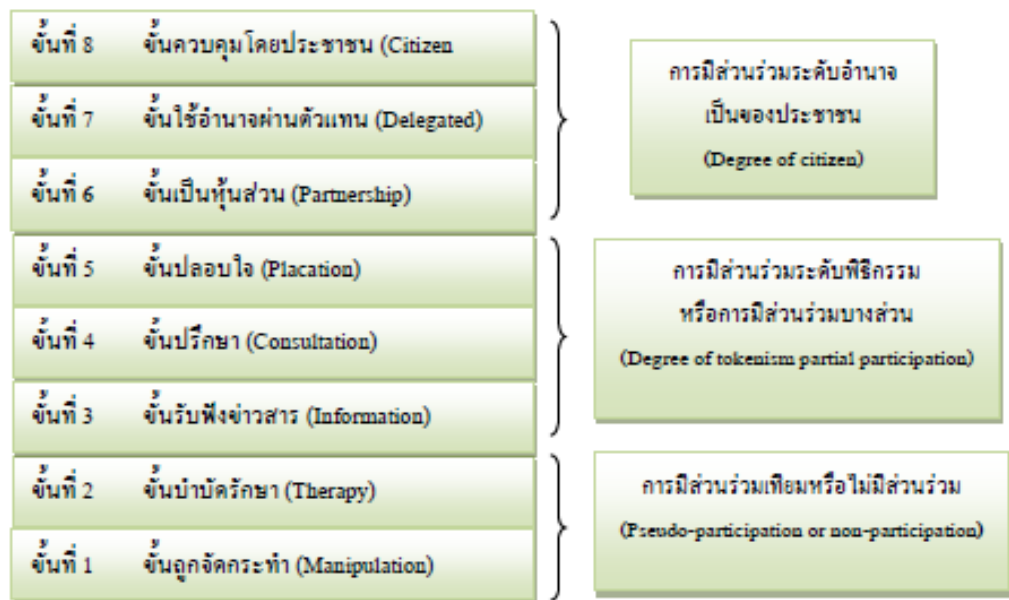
ขั้นที่ 8 ขั้นควบคุมโดยประชาชน (Citizen

ขั้นที่ 7 ขั้นใช้อำนาจผ่านตัวแทน (Delegated)

ขั้นที่ 6 ขั้นเป็นหุ้นส่วน (Partnership)

การมีส่วนร่วมระดับอำนาจเป็นของประชาชน (Degree of citizen)

ขั้นที่ 5 ขั้นปลอบใจ (Placation)

ขั้นที่ 4 ขั้นปรึกษา (Consultation)

ขั้นที่ 3 ขั้นรับฟังข่าวสาร (Information)

การมีส่วนร่วมระดับพิธีกรรมหรือการมีส่วนร่วมบางส่วน (Degree of tokenism partial participation)

ขั้นที่ 2 ขั้นบำบัดรักษา (Therapy)

ขั้นที่ 1 ขั้นถูกจัดกระทำ (Manipulation)

การมีส่วนร่วมเทียมหรือไม่มีส่วนร่วม (Pseudo-participation or non-participation)